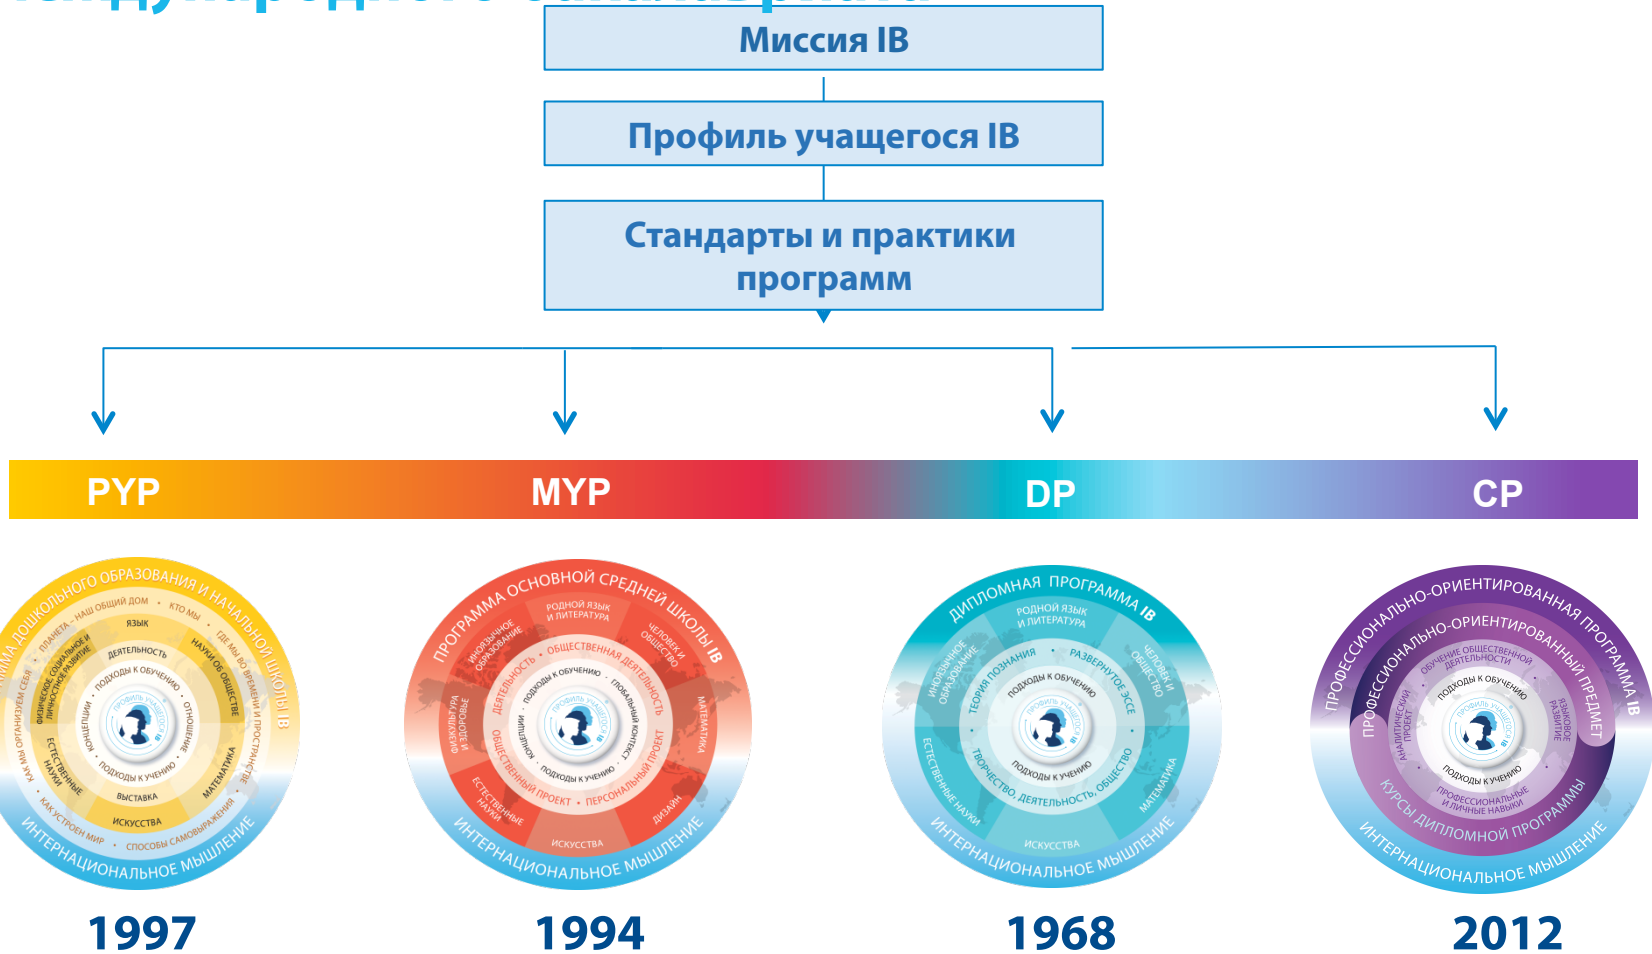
Миссия IB

Профиль учащегося IB

Стандарты и практики программ

PYP

MYP

DP

CP

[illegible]МА ДОШКОЛЬНОГО ОБРАЗОВАНИЯ И НАЧАЛЬНОЙ ШКОЛЫ IB
ПЛАНЕТА – НАШ ОБЩИЙ ДОМ · КТО МЫ · ГДЕ МЫ ВО ВРЕМЕНИ И ПРОСТРАНСТВЕ · КАК МЫ ОРГАНИЗУЕМ СЕБЯ · КАК УСТРОЕН МИР · СПОСОБЫ САМОВЫРАЖЕНИЯ
ЯЗЫК · НАУКИ ОБ ОБЩЕСТВЕ · МАТЕМАТИКА · ИСКУССТВА · ЕСТЕСТВЕННЫЕ НАУКИ · ФИЗИЧЕСКОЕ, СОЦИАЛЬНОЕ И ЛИЧНОСТНОЕ РАЗВИТИЕ
ДЕЯТЕЛЬНОСТЬ · ОТНОШЕНИЕ · ВЫСТАВКА · КОНЦЕПЦИИ
ПОДХОДЫ К ОБУЧЕНИЮ · ПОДХОДЫ К УЧЕНИЮ
ПРОФИЛЬ УЧАЩЕГОСЯ IB
ИНТЕРНАЦИОНАЛЬНОЕ МЫШЛЕНИЕ

1997

ПРОГРАММА ОСНОВНОЙ СРЕДНЕЙ ШКОЛЫ IB
РОДНОЙ ЯЗЫК И ЛИТЕРАТУРА · ЧЕЛОВЕК И ОБЩЕСТВО · МАТЕМАТИКА · ДИЗАЙН · ИСКУССТВА · ЕСТЕСТВЕННЫЕ НАУКИ · ФИЗКУЛЬТУРА И ЗДОРОВЬЕ · ИНОЯЗЫЧНОЕ ОБРАЗОВАНИЕ
ОБЩЕСТВЕННАЯ ДЕЯТЕЛЬНОСТЬ · ПЕРСОНАЛЬНЫЙ ПРОЕКТ · ОБЩЕСТВЕННЫЙ ПРОЕКТ · ДЕЯТЕЛЬНОСТЬ
КОНЦЕПЦИИ · ГЛОБАЛЬНЫЙ КОНТЕКСТ
ПОДХОДЫ К ОБУЧЕНИЮ · ПОДХОДЫ К УЧЕНИЮ
ПРОФИЛЬ УЧАЩЕГОСЯ IB
ИНТЕРНАЦИОНАЛЬНОЕ МЫШЛЕНИЕ

1994

ДИПЛОМНАЯ ПРОГРАММА IB
РОДНОЙ ЯЗЫК И ЛИТЕРАТУРА · ЧЕЛОВЕК И ОБЩЕСТВО · МАТЕМАТИКА · ИСКУССТВА · ЕСТЕСТВЕННЫЕ НАУКИ · ИНОЯЗЫЧНОЕ ОБРАЗОВАНИЕ
ТЕОРИЯ ПОЗНАНИЯ · РАЗВЕРНУТОЕ ЭССЕ · ТВОРЧЕСТВО, ДЕЯТЕЛЬНОСТЬ, ОБЩЕСТВО
ПОДХОДЫ К ОБУЧЕНИЮ · ПОДХОДЫ К УЧЕНИЮ
ПРОФИЛЬ УЧАЩЕГОСЯ IB
ИНТЕРНАЦИОНАЛЬНОЕ МЫШЛЕНИЕ

1968

ПРОФЕССИОНАЛЬНО-ОРИЕНТИРОВАННАЯ ПРОГРАММА IB
ПРОФЕССИОНАЛЬНО-ОРИЕНТИРОВАННЫЙ ПРЕДМЕТ
ОБУЧЕНИЕ ОБЩЕСТВЕННОЙ ДЕЯТЕЛЬНОСТИ · ЯЗЫКОВОЕ РАЗВИТИЕ · ПРОФЕССИОНАЛЬНЫЕ И ЛИЧНЫЕ НАВЫКИ · АНАЛИТИЧЕСКИЙ ПРОЕКТ
ПОДХОДЫ К ОБУЧЕНИЮ · ПОДХОДЫ К УЧЕНИЮ
ПРОФИЛЬ УЧАЩЕГОСЯ IB
КУРСЫ ДИПЛОМНОЙ ПРОГРАММЫ
ИНТЕРНАЦИОНАЛЬНОЕ МЫШЛЕНИЕ

2012